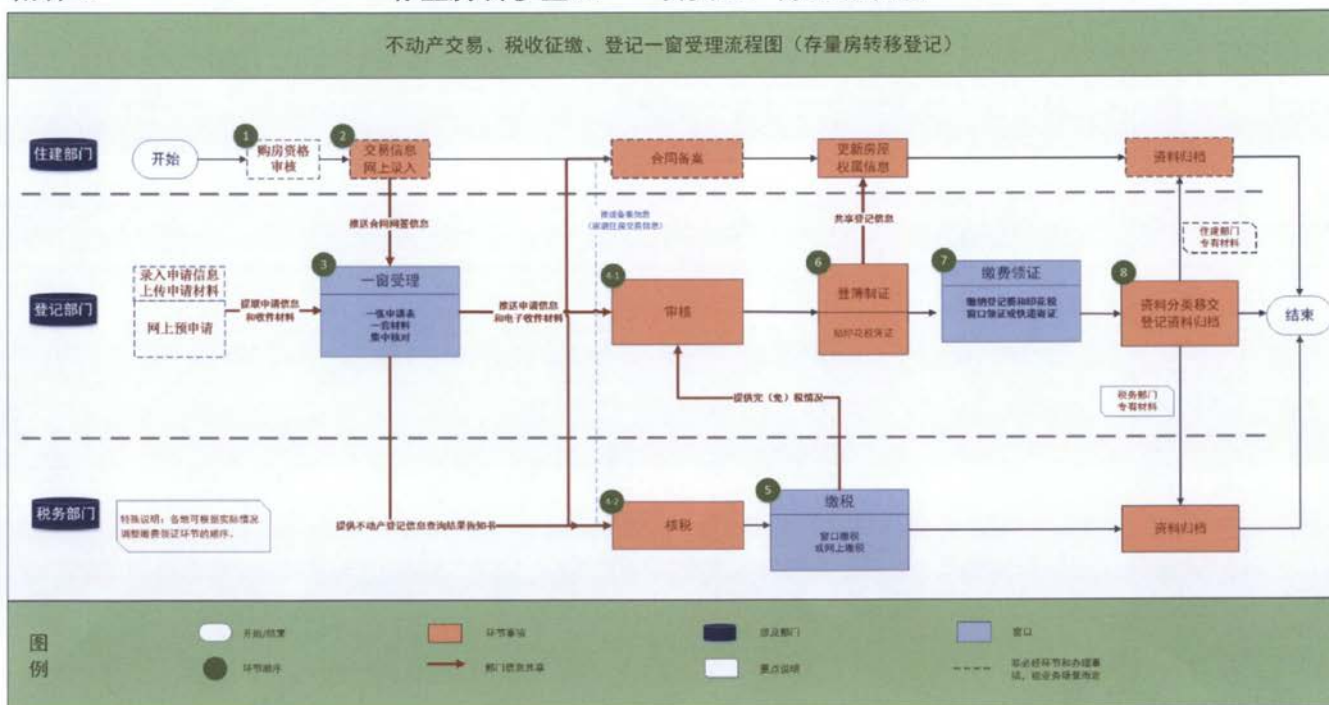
不动产交易、税收征缴、登记一窗受理流程图（存量房转移登记）

住建部门

开始

1 购房资格审核

2 交易信息网上录入

合同备案

更新房屋权属信息

资料归档

推送合同网签信息

推送备案信息（或提供交易信息）

共享登记信息

住建部门专有材料

登记部门

录入申请信息
上传申请材料

网上预申请

提取申请信息和收件材料

3 一窗受理

一张申请表
一套材料
集中核对

推送申请信息和电子收件材料

4-1 审核

6 登簿制证

贴印花税凭证

7 缴费领证

缴纳登记费和印花税
窗口领证或快递寄证

8 资料分类移交
登记资料归档

结束

提供完（免）税情况

税务部门专有材料

税务部门

特殊说明：各地可根据实际情况调整缴费领证环节的顺序。

提供不动产登记信息查询结果告知书

4-2 核税

5 缴税

窗口缴税
或网上缴税

资料归档

图例

开始/结束

环节事项

涉及部门

窗口

环节顺序

部门信息共享

要点说明

非必经环节和办理事项，按业务场景而定